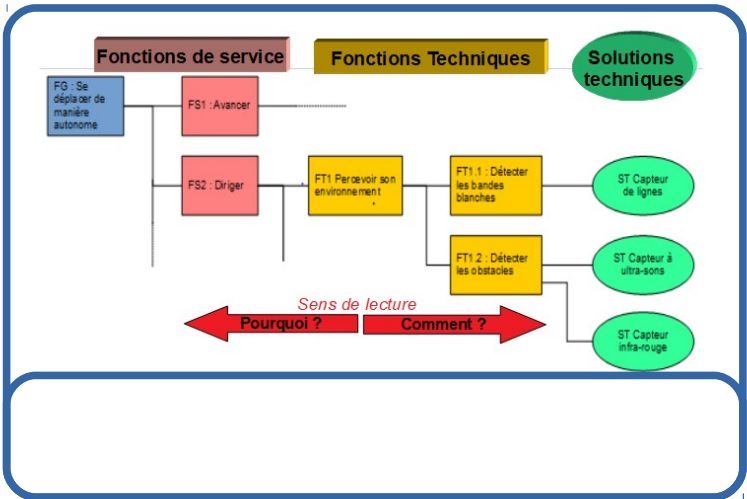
Fonctions de service

Fonctions Techniques

Solutions techniques

FG : Se déplacer de manière autonome

FS1 : Avancer

FS2 : Diriger

FT1 Percevoir son environnement

FT1.1 : Détecter les bandes blanches

FT1.2 : Détecter les obstacles

ST Capteur de lignes

ST Capteur à ultra-sons

ST Capteur infra-rouge

Sens de lecture

Pourquoi ?

Comment ?